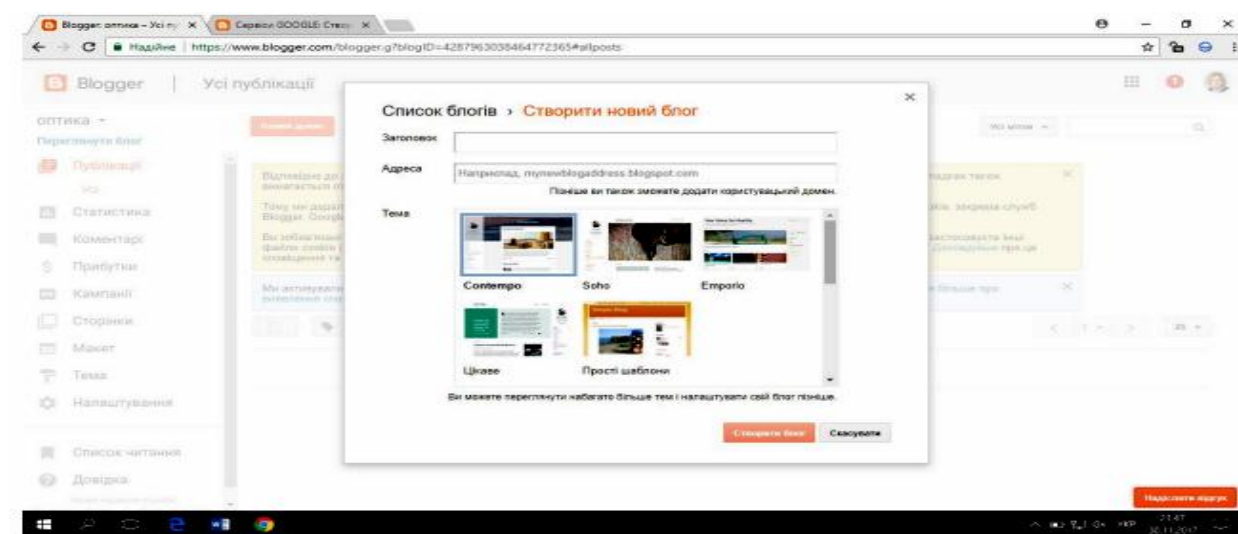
Blogger: оптика – Усі пу ×
Сервіси GOOGLE: Ство ×

Надійне | https://www.blogger.com/blogger.g?blogID=4287963038464772365#allposts

Blogger | Усі публікації

оптика
Переглянути блог
Публікації
Статистика
Коментарі
Прибутки
Кампанії
Сторінки
Макет
Тема
Налаштування
Список читання
Довідка

Новий допис

Список блогів › Створити новий блог

Заголовок

Адреса
Наприклад, mynewblogaddress.blogspot.com
Пізніше ви також зможете додати користувацький домен.

Тема

Contempo
Soho
Emporio
Цікаве
Прості шаблони

Ви можете переглянути набагато більше тем і налаштувати свій блог пізніше.

Створити блог
Скасувати

Надіслати відгук

21:47
30.11.2017